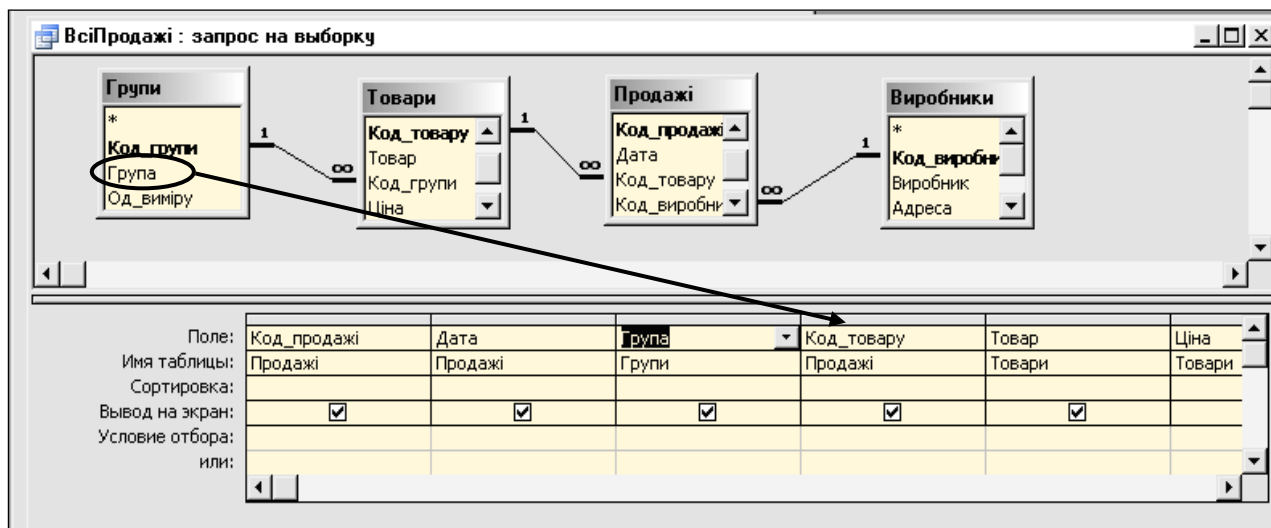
ВсіПродажі : запрос на выборку

Групи
*
Код_групи
Група
Од_виміру

Товари
Код_товару
Товар
Код_групи
Ціна

Продажі
Код_продажі
Дата
Код_товару
Код_виробни

Виробники
*
Код_виробни
Виробник
Адреса

1
∞
1
∞
1
∞

| Поле: | Код_продажі | Дата | Група | Код_товару | Товар | Ціна |
|---|---|---|---|---|---|---|
| Имя таблицы: | Продажі | Продажі | Групи | Продажі | Товари | Товари |
| Сортировка: | | | | | | |
| Вывод на экран: | ☑ | ☑ | ☑ | ☑ | ☑ | |
| Условие отбора: | | | | | | |
| или: | | | | | | |